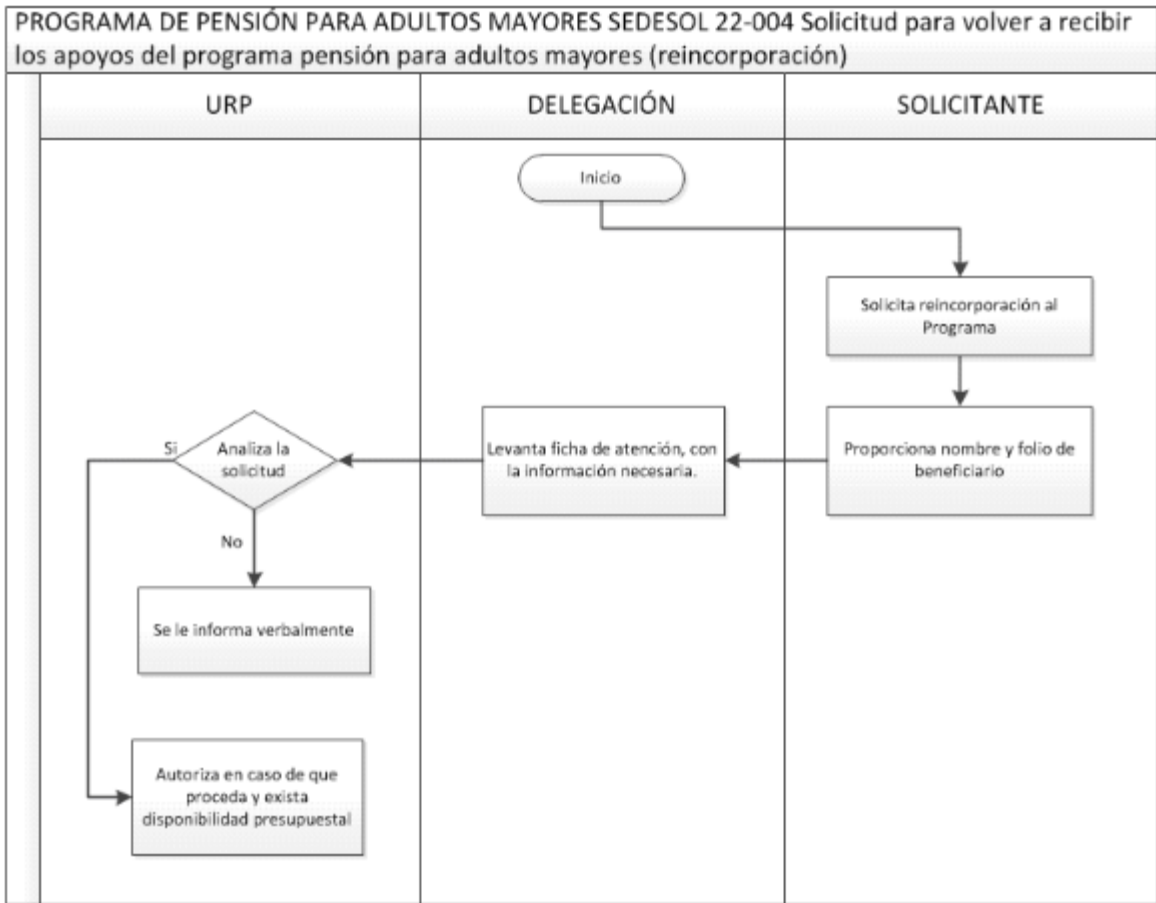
PROGRAMA DE PENSIÓN PARA ADULTOS MAYORES SEDESOL 22-004 Solicitud para volver a recibir los apoyos del programa pensión para adultos mayores (reincorporación)

| URP | DELEGACIÓN | SOLICITANTE |
|---|---|---|

Inicio

Solicita reincorporación al Programa

Proporciona nombre y folio de beneficiario

Levanta ficha de atención, con la información necesaria.

Analiza la solicitud

Si

No

Se le informa verbalmente

Autoriza en caso de que proceda y exista disponibilidad presupuestal